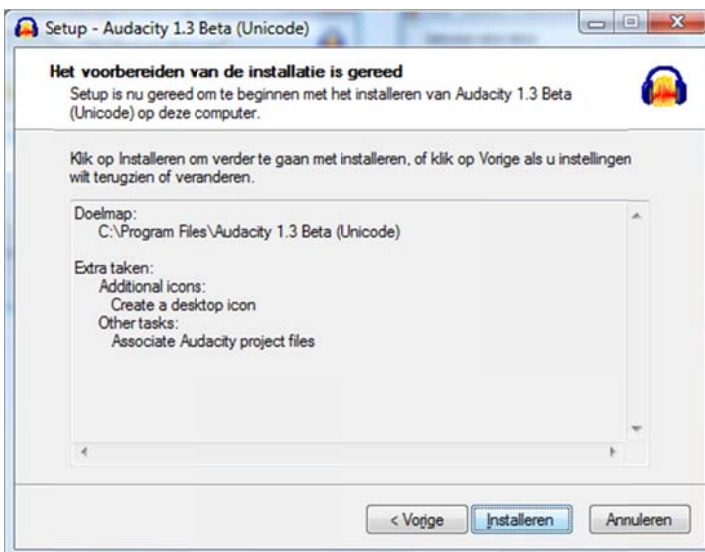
Setup - Audacity 1.3 Beta (Unicode)

Het voorbereiden van de installatie is gereed

Setup is nu gereed om te beginnen met het installeren van Audacity 1.3 Beta (Unicode) op deze computer.

Klik op Installeren om verder te gaan met installeren, of klik op Vorige als u instellingen wilt terugzien of veranderen.

Doelmap:
C:\Program Files\Audacity 1.3 Beta (Unicode)

Extra taken:
Additional icons:
Create a desktop icon
Other tasks:
Associate Audacity project files

< Vorige
Installeren
Annuleren